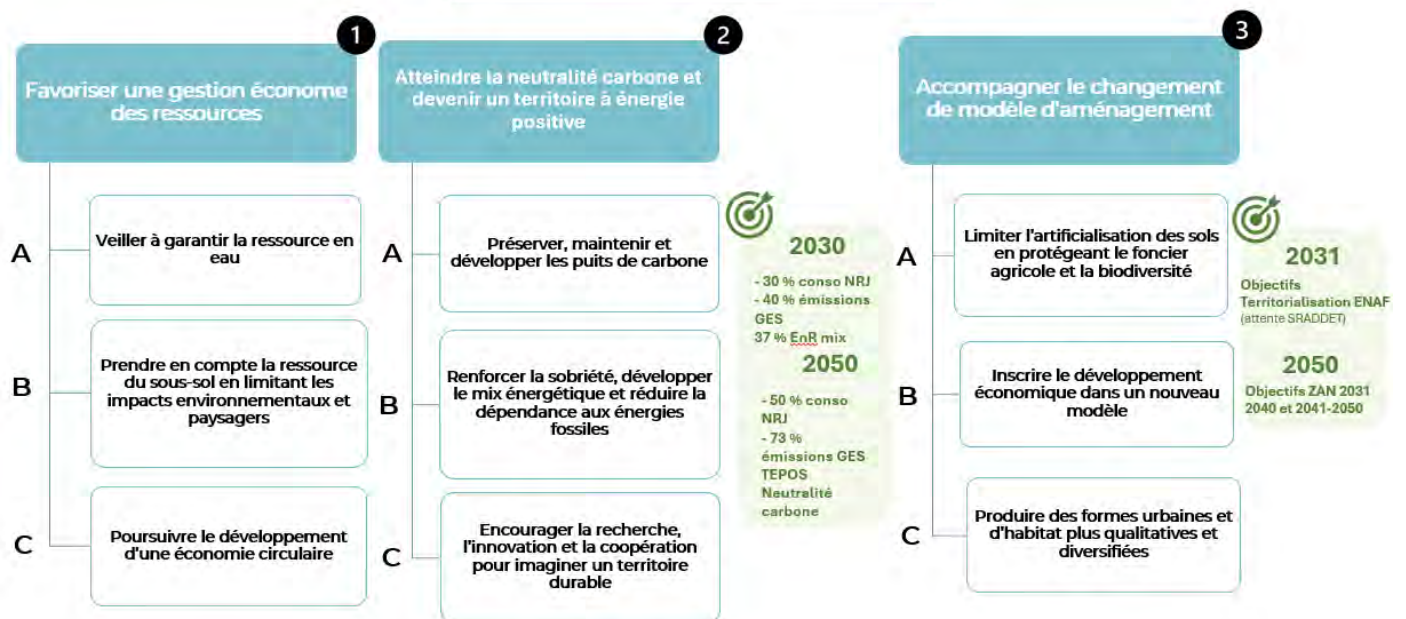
1

Favoriser une gestion économe des ressources

A

Veiller à garantir la ressource en eau

B

Prendre en compte la ressource du sous-sol en limitant les impacts environnementaux et paysagers

C

Poursuivre le développement d'une économie circulaire

2

Atteindre la neutralité carbone et devenir un territoire à énergie positive

A

Préserver, maintenir et développer les puits de carbone

B

Renforcer la sobriété, développer le mix énergétique et réduire la dépendance aux énergies fossiles

C

Encourager la recherche, l'innovation et la coopération pour imaginer un territoire durable

2030

- 30 % conso NRJ
- 40 % émissions GES
37 % EnR mix

2050

- 50 % conso NRJ
- 73 % émissions GES
TEPOS
Neutralité carbone

3

Accompagner le changement de modèle d'aménagement

A

Limiter l'artificialisation des sols en protégeant le foncier agricole et la biodiversité

B

Inscrire le développement économique dans un nouveau modèle

C

Produire des formes urbaines et d'habitat plus qualitatives et diversifiées

2031

Objectifs Territorialisation ENAF
(attente SRADDET)

2050

Objectifs ZAN 2031 2040 et 2041-2050